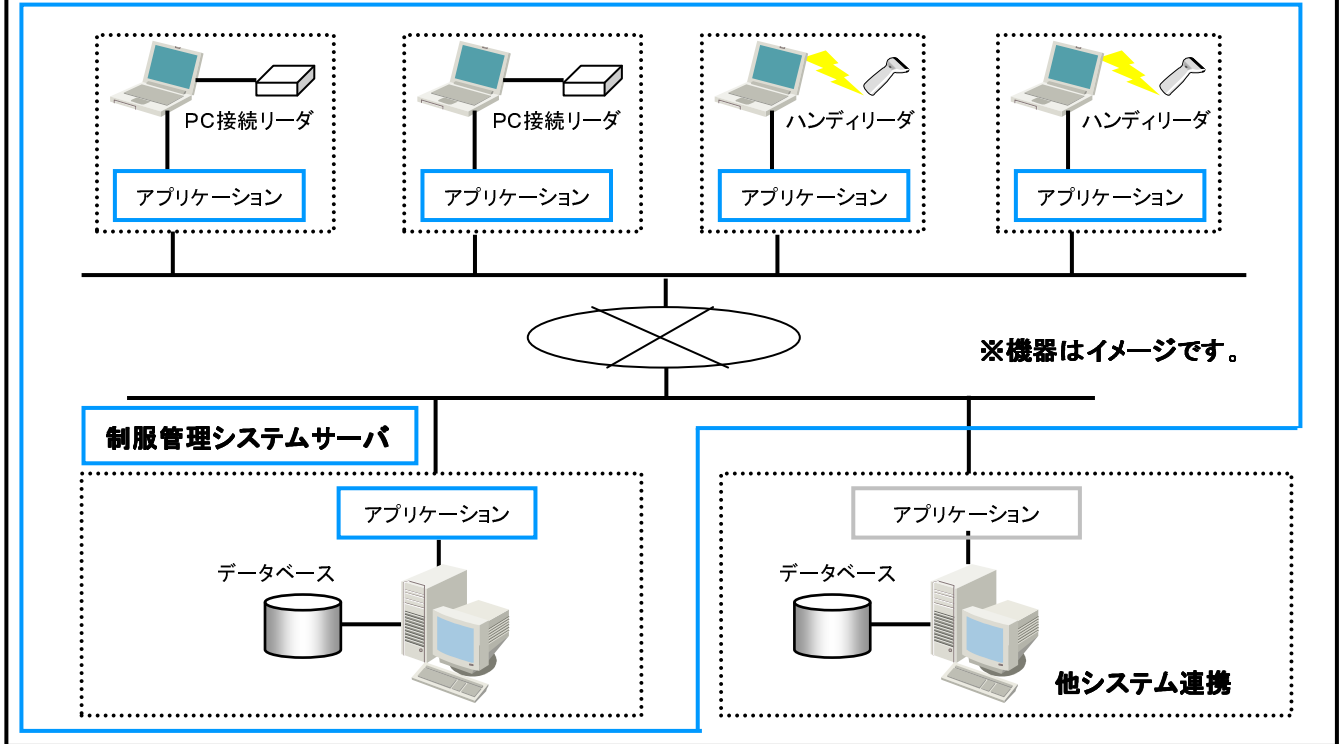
PC接続リーダ

アプリケーション

PC接続リーダ

アプリケーション

ハンディリーダ

アプリケーション

ハンディリーダ

アプリケーション

※機器はイメージです。

制服管理システムサーバ

アプリケーション

データベース

アプリケーション

データベース

他システム連携